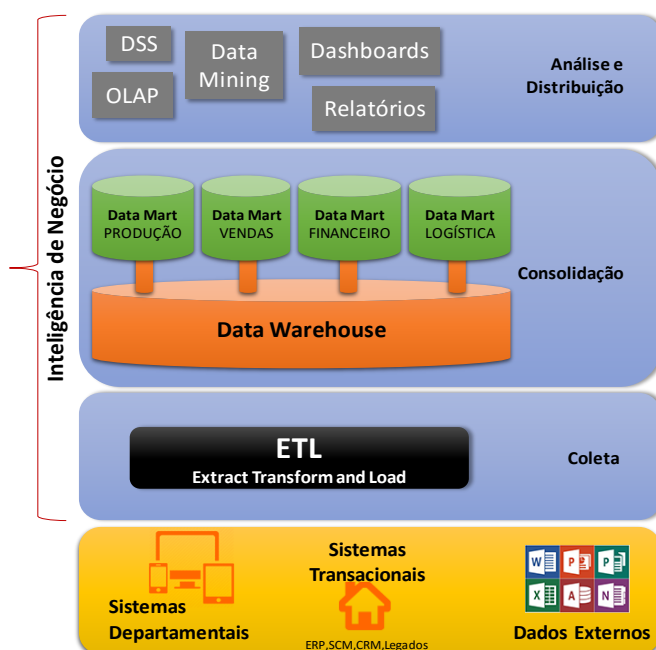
Inteligência de Negócio

DSS

OLAP

Data Mining

Dashboards

Relatórios

Análise e Distribuição

Data Mart PRODUÇÃO

Data Mart VENDAS

Data Mart FINANCEIRO

Data Mart LOGÍSTICA

Consolidação

Data Warehouse

ETL
Extract Transform and Load

Coleta

Sistemas Departamentais

Sistemas Transacionais

ERP,SCM,CRM,Legados

W P P X A N

Dados Externos